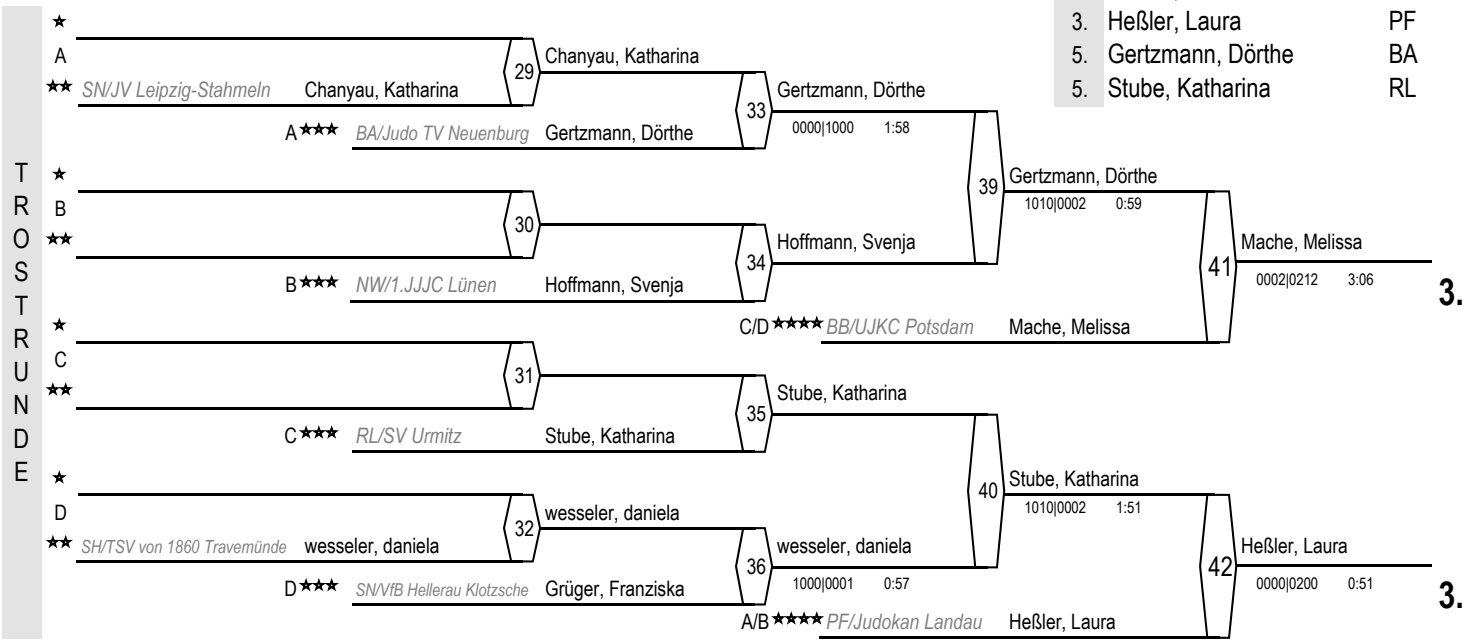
3. Heßler, Laura PF
5. Gertzmann, Dörthe BA
5. Stube, Katharina RL

TROSTRUNDE

★
A
★★ SN/JV Leipzig-Stahmeln Chanyau, Katharina
29 Chanyau, Katharina
A★★★ BA/Judo TV Neuenburg Gertzmann, Dörthe
33 Gertzmann, Dörthe
0000|1000 1:58

★
B
★★
30
B★★★ NW/1.JJJC Lünen Hoffmann, Svenja
34 Hoffmann, Svenja

39 Gertzmann, Dörthe
1010|0002 0:59

C/D★★★★ BB/UJKC Potsdam Mache, Melissa
41 Mache, Melissa
0002|0212 3:06
3.

★
C
★★
31
C★★★ RL/SV Urmitz Stube, Katharina
35 Stube, Katharina

★
D
★★ SH/TSV von 1860 Travemünde wesseler, daniela
32 wesseler, daniela
D★★★ SN/VfB Hellerau Klotzsche Grüger, Franziska
36 wesseler, daniela
1000|0001 0:57

40 Stube, Katharina
1010|0002 1:51

A/B★★★★ PF/Judokan Landau Heßler, Laura
42 Heßler, Laura
0000|0200 0:51
3.